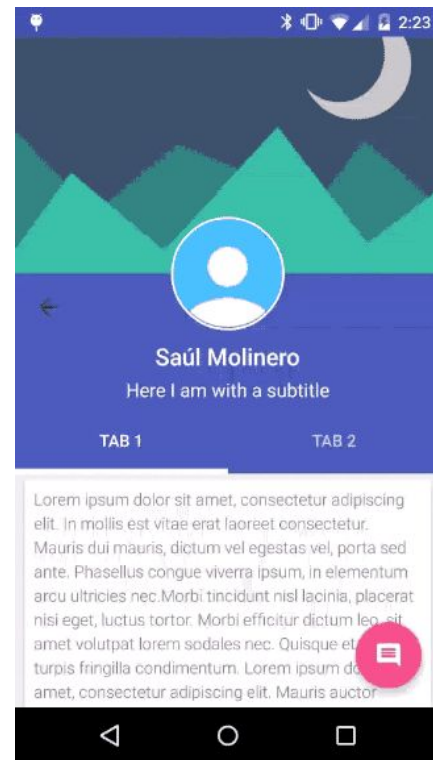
2:23

Saúl Molinero

Here I am with a subtitle

TAB 1

TAB 2

Lorem ipsum dolor sit amet, consectetur adipiscing elit. In mollis est vitae erat laoreet consectetur. Mauris dui mauris, dictum vel egestas vel, porta sed ante. Phasellus congue viverra ipsum, in elementum arcu ultricies nec.Morbi tincidunt nisl lacinia, placerat nisi eget, luctus tortor. Morbi efficitur dictum leo, sit amet volutpat lorem sodales nec. Quisque et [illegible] turpis fringilla condimentum. Lorem ipsum do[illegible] amet, consectetur adipiscing elit. Mauris auctor